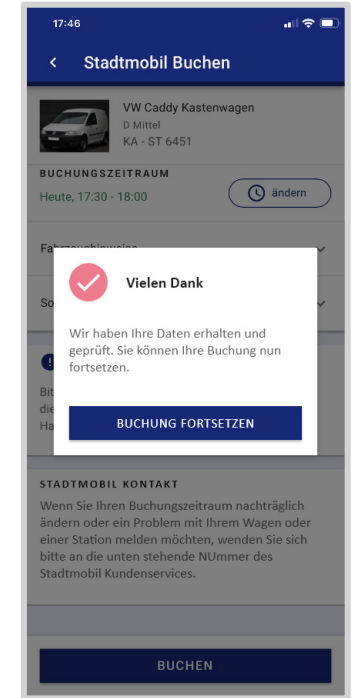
17:46

<

Stadtmobil Buchen

VW Caddy Kastenwagen
D Mittel
KA - ST 6451

BUCHUNGSZEITRAUM

Heute, 17:30 - 18:00

ändern

Fa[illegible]

So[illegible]

Bit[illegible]
die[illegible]
Ha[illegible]

Vielen Dank

Wir haben Ihre Daten erhalten und geprüft. Sie können Ihre Buchung nun fortsetzen.

BUCHUNG FORTSETZEN

STADTMOBIL KONTAKT

Wenn Sie Ihren Buchungszeitraum nachträglich ändern oder ein Problem mit Ihrem Wagen oder einer Station melden möchten, wenden Sie sich bitte an die unten stehende NUmmer des Stadtmobil Kundenservices.

BUCHEN